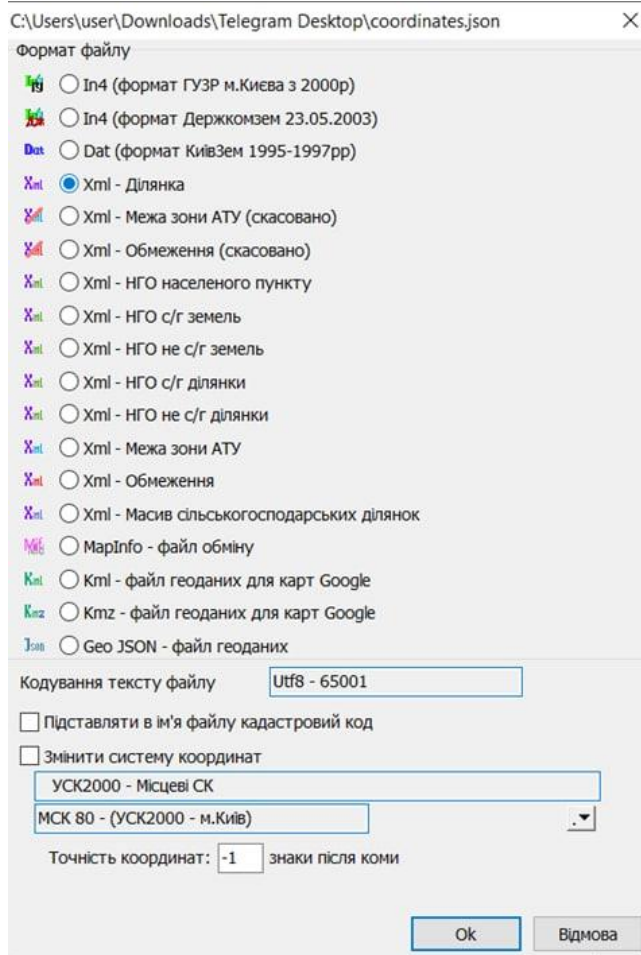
C:\Users\user\Downloads\Telegram Desktop\coordinates.json

Формат файлу

In4 (формат ГУЗР м.Києва з 2000р)

In4 (формат Держкомзем 23.05.2003)

Dat Dat (формат КиївЗем 1995-1997рр)

Xml Xml - Ділянка

Xml - Межа зони АТУ (скасовано)

Xml - Обмеження (скасовано)

Xml Xml - НГО населеного пункту

Xml Xml - НГО с/г земель

Xml Xml - НГО не с/г земель

Xml Xml - НГО с/г ділянки

Xml Xml - НГО не с/г ділянки

Xml Xml - Межа зони АТУ

Xml Xml - Обмеження

Xml Xml - Масив сільськогосподарських ділянок

MapInfo - файл обміну

Kml Kml - файл геоданих для карт Google

Kmz Kmz - файл геоданих для карт Google

Json Geo JSON - файл геоданих

Кодування тексту файлу Utf8 - 65001

Підставляти в ім'я файлу кадастровий код

Змінити систему координат

УСК2000 - Місцеві СК

МСК 80 - (УСК2000 - м.Київ)

Точність координат: -1 знаки після коми

Ok

Відмова